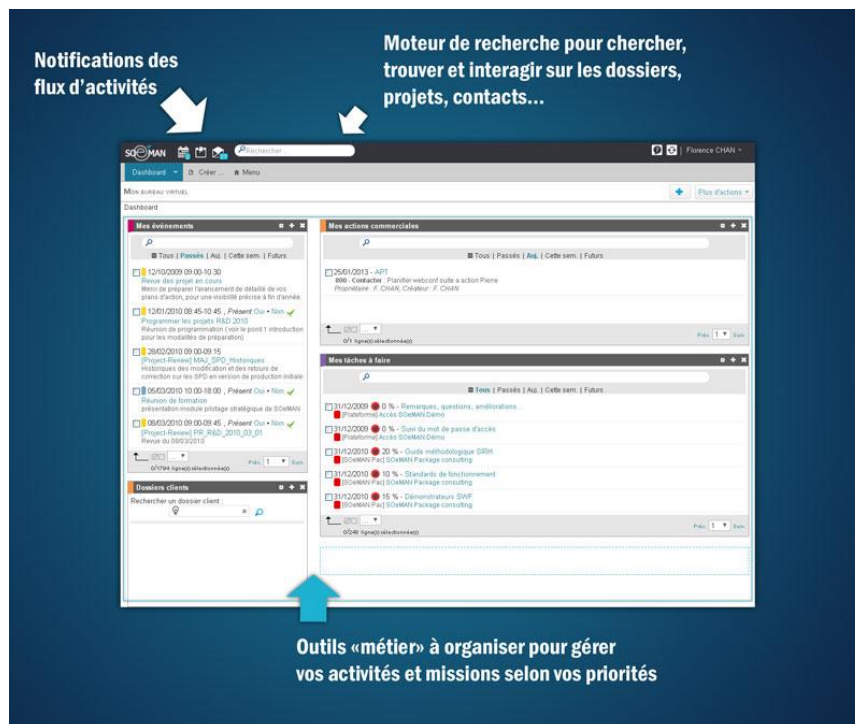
Notifications des flux d'activités

Moteur de recherche pour chercher, trouver et interagir sur les dossiers, projets, contacts...

SOeMAN Rechercher Florence CHAN

Dashboard Créer ... Menu

Mon bureau virtuel

Plus d'actions

Dashboard

Mes événements

Tous | Passés | Auj. | Cette sem. | Futurs

12/10/2009 09:00-10:30
Revue des projet en cours
Merci de préparer l'avancement de détaillé de vos plans d'action, pour une visibilité précise à fin d'année.

12/01/2010 08:45-10:45 , Présent Oui • Non
Programmer les projets R&D 2010
Réunion de programmation ( voir le point 1 introduction pour les modalités de préparation)

26/02/2010 09:00-09:15
[Project-Review] MAJ_SPD_Historiques
Historiques des modification et des retours de correction sur les SPD en version de production initiale

05/03/2010 10:00-18:00 , Présent Oui • Non
Réunion de formation
présentation module pilotage stratégique de SOeMAN

08/03/2010 09:00-09:45 , Présent Oui • Non
[Project-Review] PR_R&D_2010_03_01
Revue du 08/03/2010

0/1794 ligne(s) sélectionnée(s)

Préc. 1 Suiv.

Dossiers clients

Rechercher un dossier client :

Mes actions commerciales

Tous | Passés | Auj. | Cette sem. | Futurs

25/01/2013 - APT
000 - Contacter : Planifier webconf suite a action Pierre
Propriétaire : F. CHAN, Créateur : F. CHAN

0/1 ligne(s) sélectionnée(s)

Préc. Suiv.

Mes tâches à faire

Tous | Passés | Auj. | Cette sem. | Futurs

31/12/2009 0 % - Remarques, questions, améliorations...
[Plateforme] Accès SOeMAN Démo

31/12/2009 0 % - Suivi du mot de passe d'accès
[Plateforme] Accès SOeMAN Démo

31/12/2010 20 % - Guide méthodologique SIRH
[SOeMAN Pac] SOeMAN Package consulting

31/12/2010 10 % - Standards de fonctionnement
[SOeMAN Pac] SOeMAN Package consulting

31/12/2010 15 % - Démonstrateurs SWF
[SOeMAN Pac] SOeMAN Package consulting

0/246 ligne(s) sélectionnée(s)

Préc. 1 Suiv.

Outils «métier» à organiser pour gérer vos activités et missions selon vos priorités